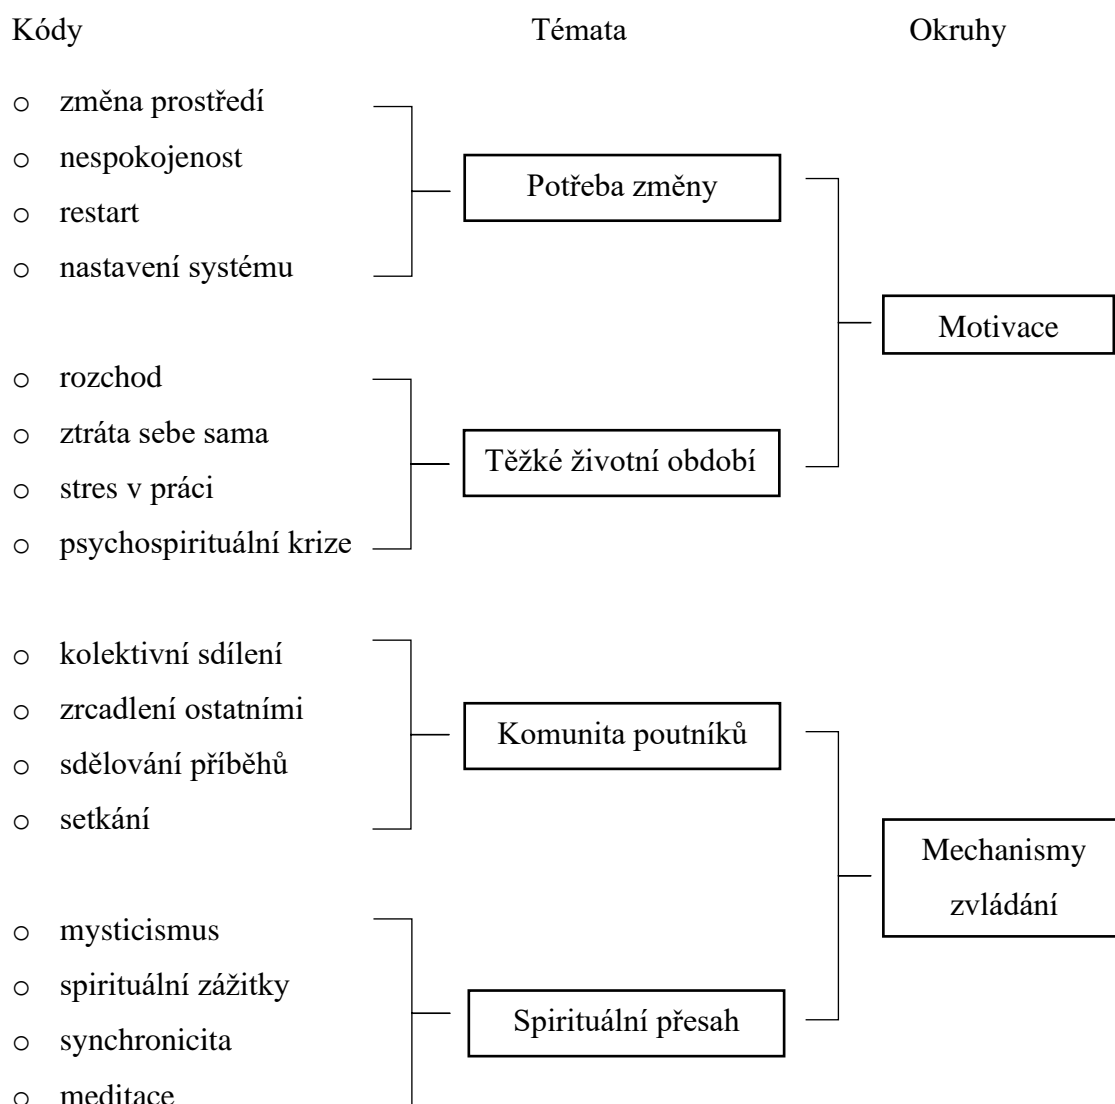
Kódy

Témata

Okruhy

o změna prostředí
o nespokojenost
o restart
o nastavení systému

Potřeba změny

Motivace

o rozchod
o ztráta sebe sama
o stres v práci
o psychospirituální krize

Těžké životní období

o kolektivní sdílení
o zrcadlení ostatními
o sdělování příběhů
o setkání

Komunita poutníků

Mechanismy zvládání

o mysticismus
o spirituální zážitky
o synchronicita
o meditace

Spirituální přesah